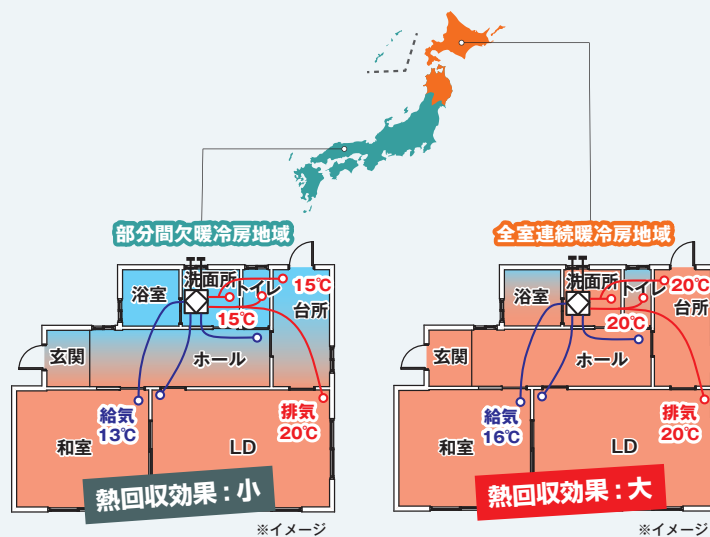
部分間欠暖冷房地域

浴室
洗面所
トイレ
15℃
台所
15℃
玄関
ホール
給気
13℃
排気
20℃
和室
LD
熱回収効果：小
※イメージ

全室連続暖冷房地域

浴室
洗面所
トイレ
20℃
台所
20℃
玄関
ホール
給気
16℃
排気
20℃
和室
LD
熱回収効果：大
※イメージ